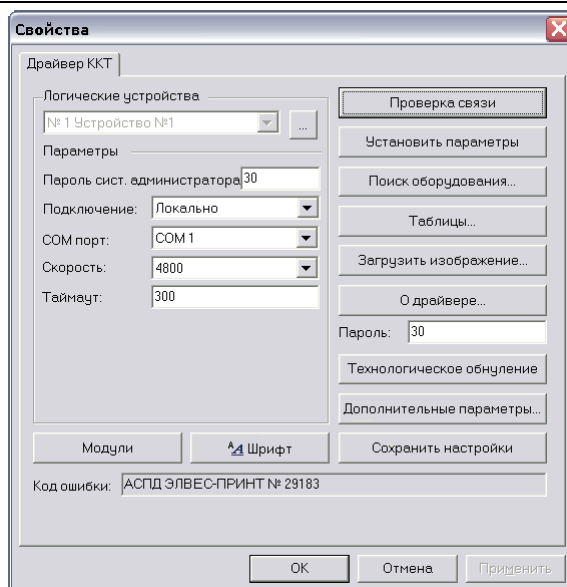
Свойства

Драйвер ККТ

Логические устройства

№ 1 Устройство №1

...

Параметры

Пароль сист. администратора 30

Подключение: Локально

COM порт: COM 1

Скорость: 4800

Таймаут: 300

Проверка связи

Установить параметры

Поиск оборудования...

Таблицы...

Загрузить изображение...

О драйвере...

Пароль: 30

Технологическое обнуление

Дополнительные параметры...

Модули

Шрифт

Сохранить настройки

Код ошибки: АСПД ЭЛВЕС-ПРИНТ № 29183

OK

Отмена

Применить